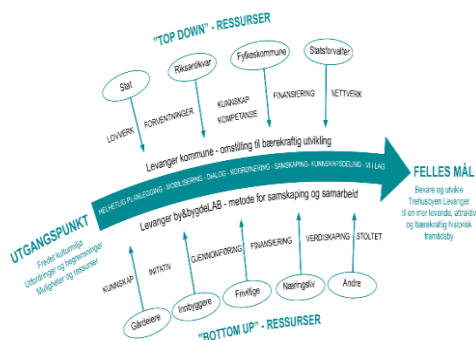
"TOP DOWN" - RESSURSER

Stat
Riksantikvar
Fylkeskommune
Statsforvalter

LOVVERK
FORVENTNINGER
KUNNSKAP
KOMPETANSE
FINANSIERING
NETTVERK

Levanger kommune - omstilling til bærekraftig utvikling

HELHETLIG PLANLEGGING · MOBILISERING · DIALOG · KOORDINERING · SAMSKAPING · KUNNSKAPSDELING · VI LAG

Levanger by&bygdeLAB - metode for samskaping og samarbeid

UTGANGSPUNKT
Fredet kulturmiljø
Utfordringer og begrensninger
Muligheter og ressurser

FELLES MÅL
Bevare og utvikle Trehusbyen Levanger til en mer levende, attraktiv og bærekraftig historisk framtidsby

KUNNSKAP
INITIATIV
GJENNOMFØRING
FINANSIERING
VERDISKAPING
STOLTET

Gårdeiere
Innbyggere
Frivillige
Næringsliv
Andre

"BOTTOM UP" - RESSURSER